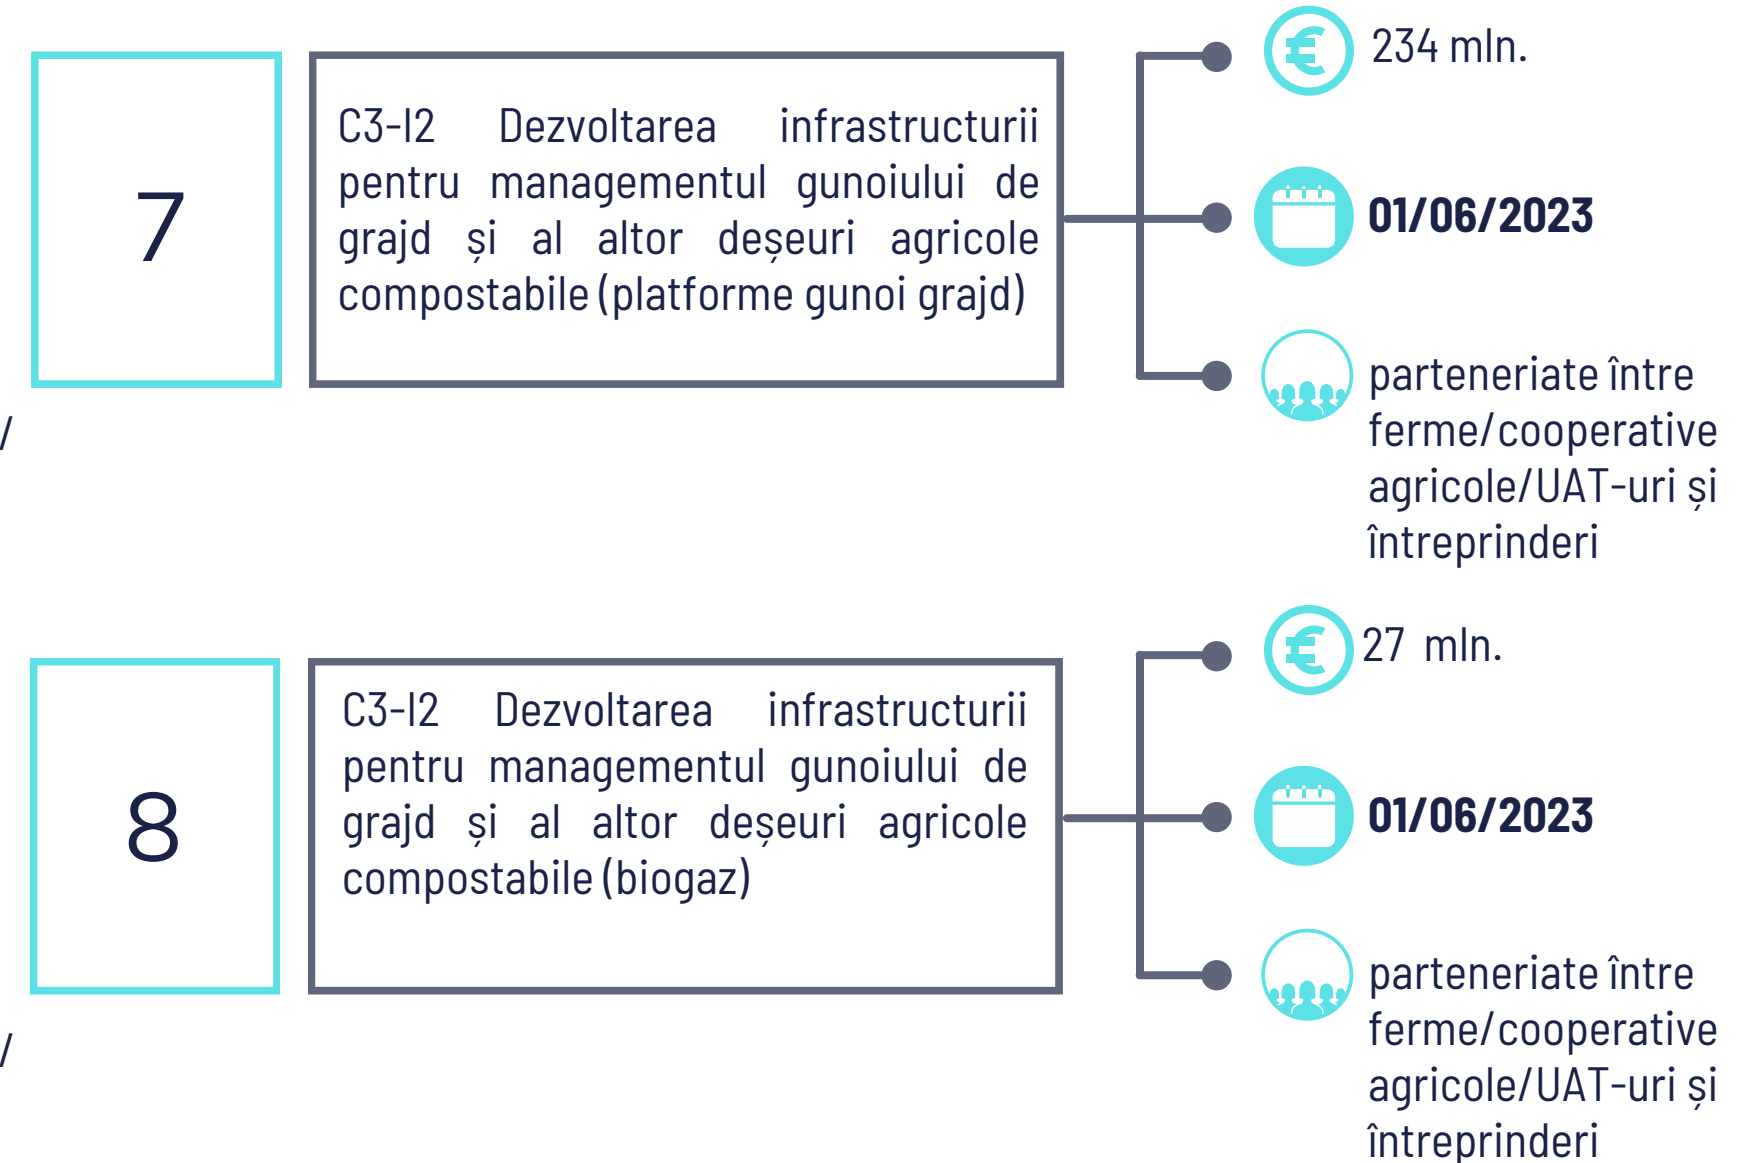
7

C3-I2 Dezvoltarea infrastructurii pentru managementul gunoiului de grajd și al altor deșeuri agricole compostabile (platforme gunoi grajd)

€ 234 mln.

01/06/2023

parteneriate între ferme/cooperative agricole/UAT-uri și întreprinderi

/

8

C3-I2 Dezvoltarea infrastructurii pentru managementul gunoiului de grajd și al altor deșeuri agricole compostabile (biogaz)

€ 27 mln.

01/06/2023

parteneriate între ferme/cooperative agricole/UAT-uri și întreprinderi

/